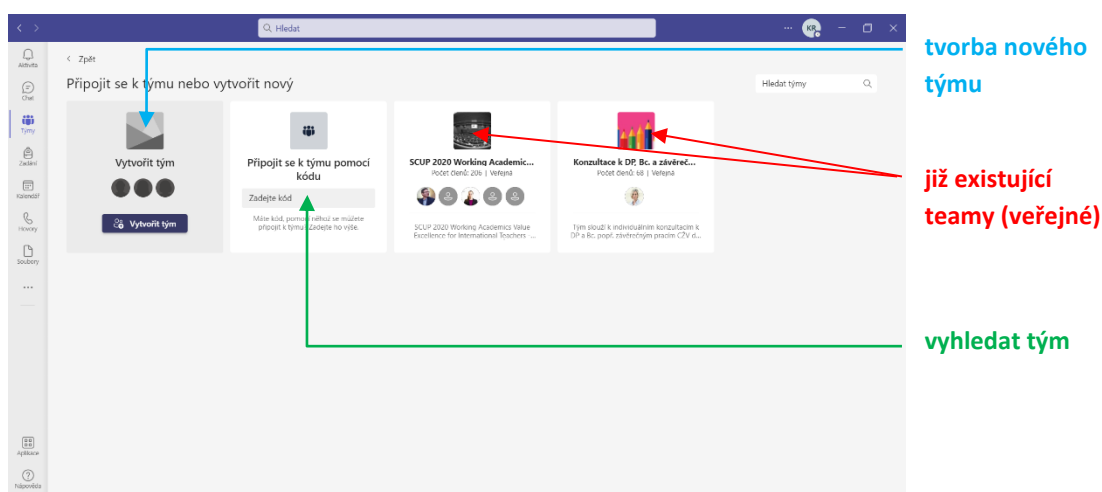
Hledat

KR

Aktivita
Chat
Týmy
Zadání
Kalendář
Hovory
Soubory
...
Aplikace
Nápověda

< Zpět

Připojit se k týmu nebo vytvořit nový

Hledat týmy

Vytvořit tým

Vytvořit tým

Připojit se k týmu pomocí kódu

Zadejte kód

Máte kód, pomocí něhož se můžete připojit k týmu? Zadejte ho výše.

SCUP 2020 Working Academic...

Počet členů: 206 | Veřejná

SCUP 2020 Working Academics Value Excellence for International Teachers ...

Konzultace k DP, Bc. a závěreč...

Počet členů: 68 | Veřejná

Tým slouží k individuálním konzultacím k DP a Bc. popř. závěrečným pracím CŽV d...

tvorba nového týmu

již existující teamy (veřejné)

vyhledat tým